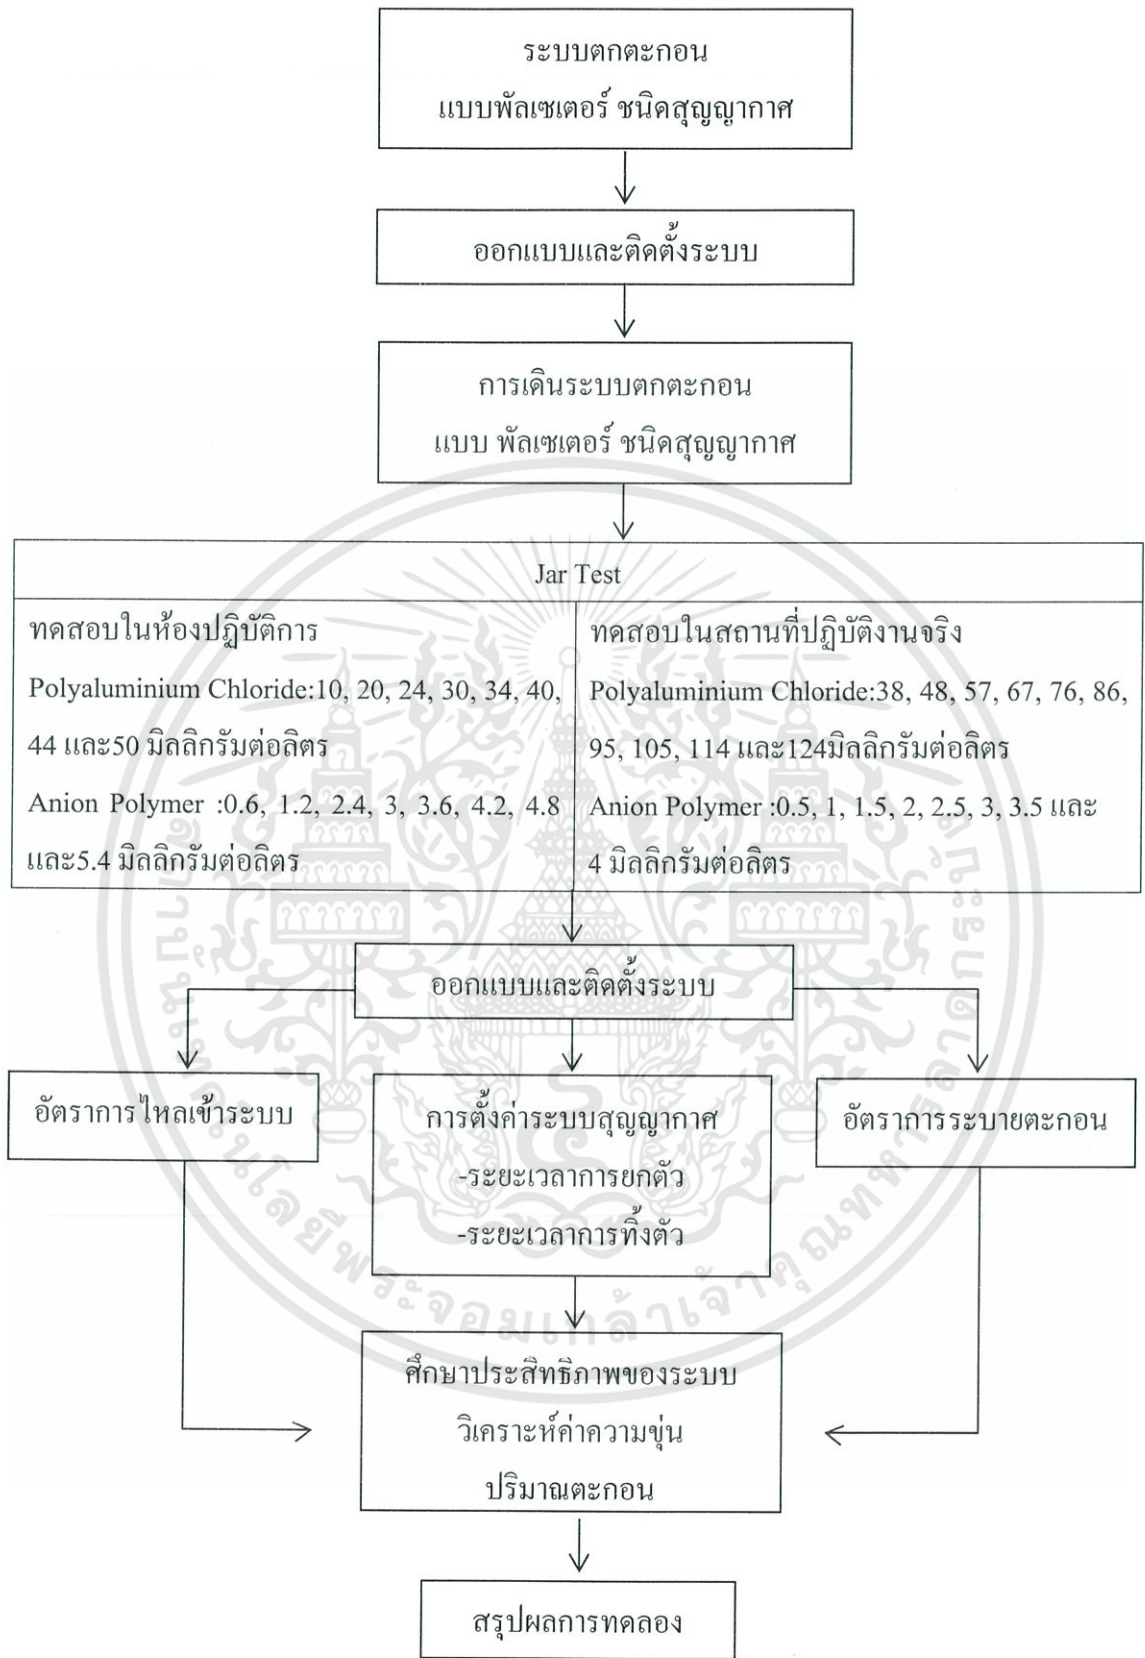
ระบบตกตะกอน
แบบพัลเซเตอร์ ชนิดสุญญากาศ

ออกแบบและติดตั้งระบบ

การเดินระบบตกตะกอน
แบบ พัลเซเตอร์ ชนิดสุญญากาศ

Jar Test

ทดสอบในห้องปฏิบัติการ
Polyaluminium Chloride:10, 20, 24, 30, 34, 40, 44 และ50 มิลลิกรัมต่อลิตร
Anion Polymer :0.6, 1.2, 2.4, 3, 3.6, 4.2, 4.8 และ5.4 มิลลิกรัมต่อลิตร

ทดสอบในสถานที่ปฏิบัติงานจริง
Polyaluminium Chloride:38, 48, 57, 67, 76, 86, 95, 105, 114 และ124มิลลิกรัมต่อลิตร
Anion Polymer :0.5, 1, 1.5, 2, 2.5, 3, 3.5 และ 4 มิลลิกรัมต่อลิตร

ออกแบบและติดตั้งระบบ

อัตราการไหลเข้าระบบ

การตั้งค่าระบบสุญญากาศ
-ระยะเวลาการยกตัว
-ระยะเวลาการทิ้งตัว

อัตราการระบายตะกอน

ศึกษาประสิทธิภาพของระบบ
วิเคราะห์ค่าความขุ่น
ปริมาณตะกอน

สรุปผลการทดลอง